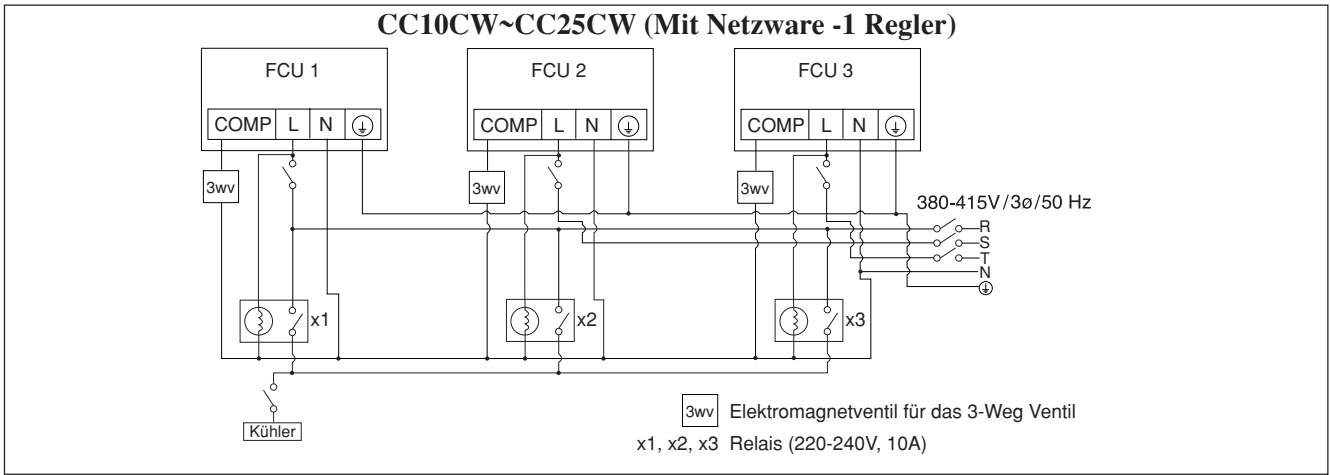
CC10CW~CC25CW (Mit Netzware -1 Regler)

FCU 1

COMP L N $\oplus$

FCU 2

COMP L N $\oplus$

FCU 3

COMP L N $\oplus$

3wv

3wv

3wv

380-415V/3ø/50 Hz

R
S
T
N
$\oplus$

x1

x2

x3

Kühler

3wv Elektromagnetventil für das 3-Weg Ventil

x1, x2, x3 Relais (220-240V, 10A)